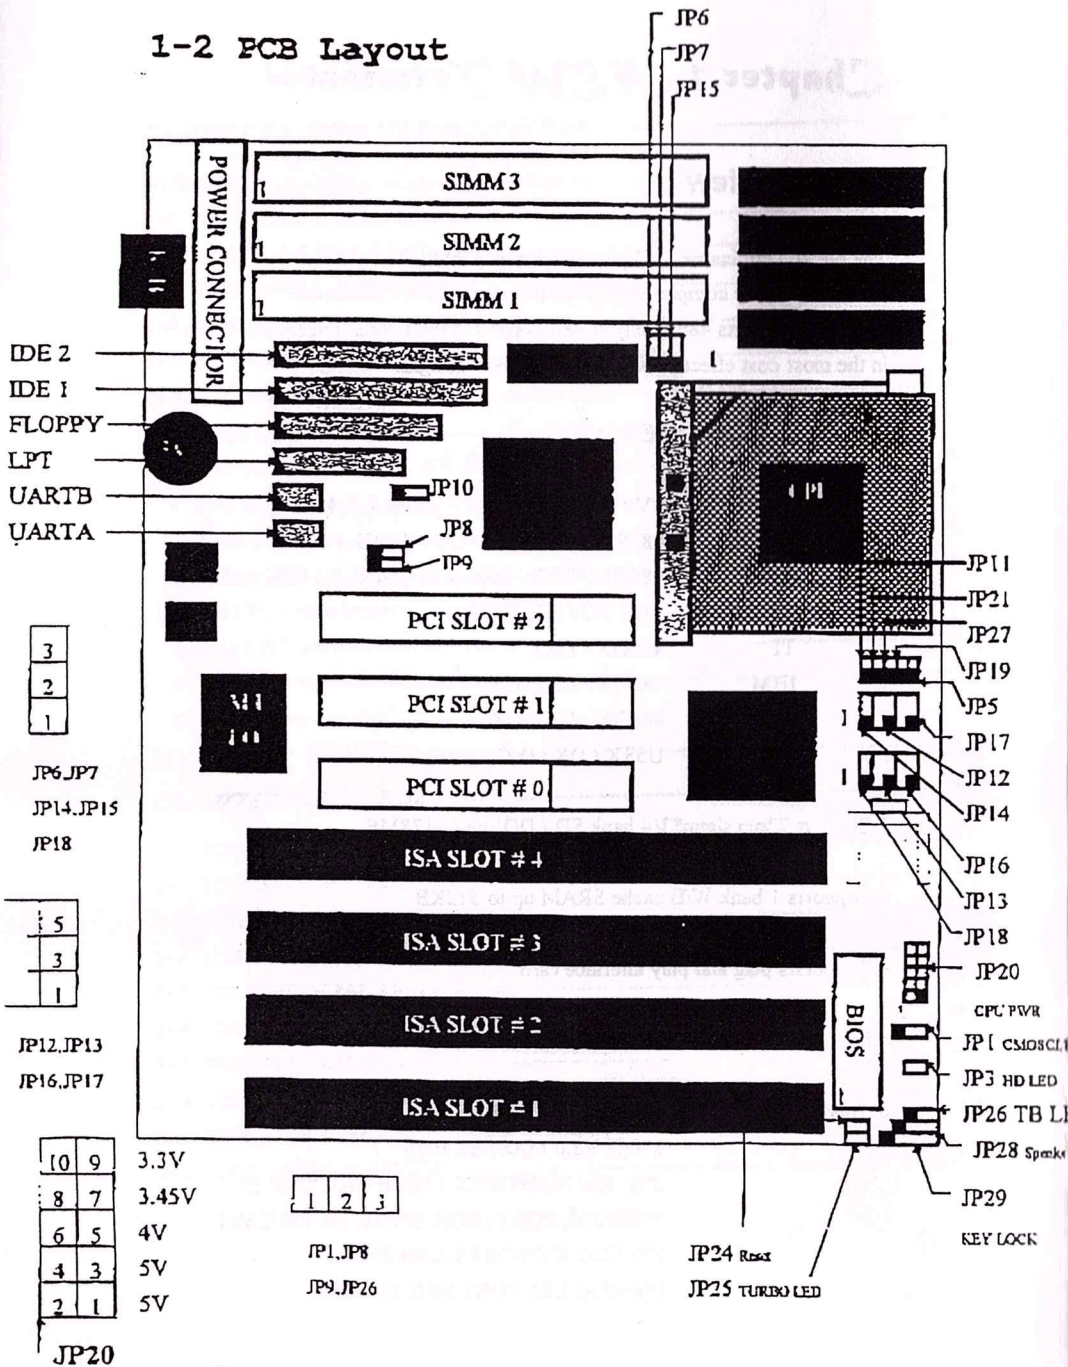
1-2 PCB Layout

JP6
JP7
JP15

POWER CONNECTOR

SIMM 3
SIMM 2
SIMM 1

IDE 2
IDE 1
FLOPPY
LPT
UARTB
UARTA

JP10
JP8
JP9

CPU

JP11
JP21
JP27
JP19
JP5
JP17
JP12
JP14
JP16
JP13
JP18

PCI SLOT # 2
PCI SLOT # 1
PCI SLOT # 0

ISA SLOT # 4
ISA SLOT # 3
ISA SLOT # 2
ISA SLOT # 1

BIOS

JP20
CPU PWR
JP1 CMOSCL
JP3 HD LED
JP26 TB L
JP28 Speak
JP29
KEY LOCK

JP24 Reset
JP25 TURBO LED

| 3 |
|---|
| 2 |
| 1 |

JP6,JP7
JP14,JP15
JP18

| 5 |
|---|
| 3 |
| 1 |

JP12,JP13
JP16,JP17

| 10 | 9 | 3.3V |
|---|---|---|
| 8 | 7 | 3.45V |
| 6 | 5 | 4V |
| 4 | 3 | 5V |
| 2 | 1 | 5V |

JP20

| 1 | 2 | 3 |
|---|---|---|

JP1,JP8
JP9,JP26